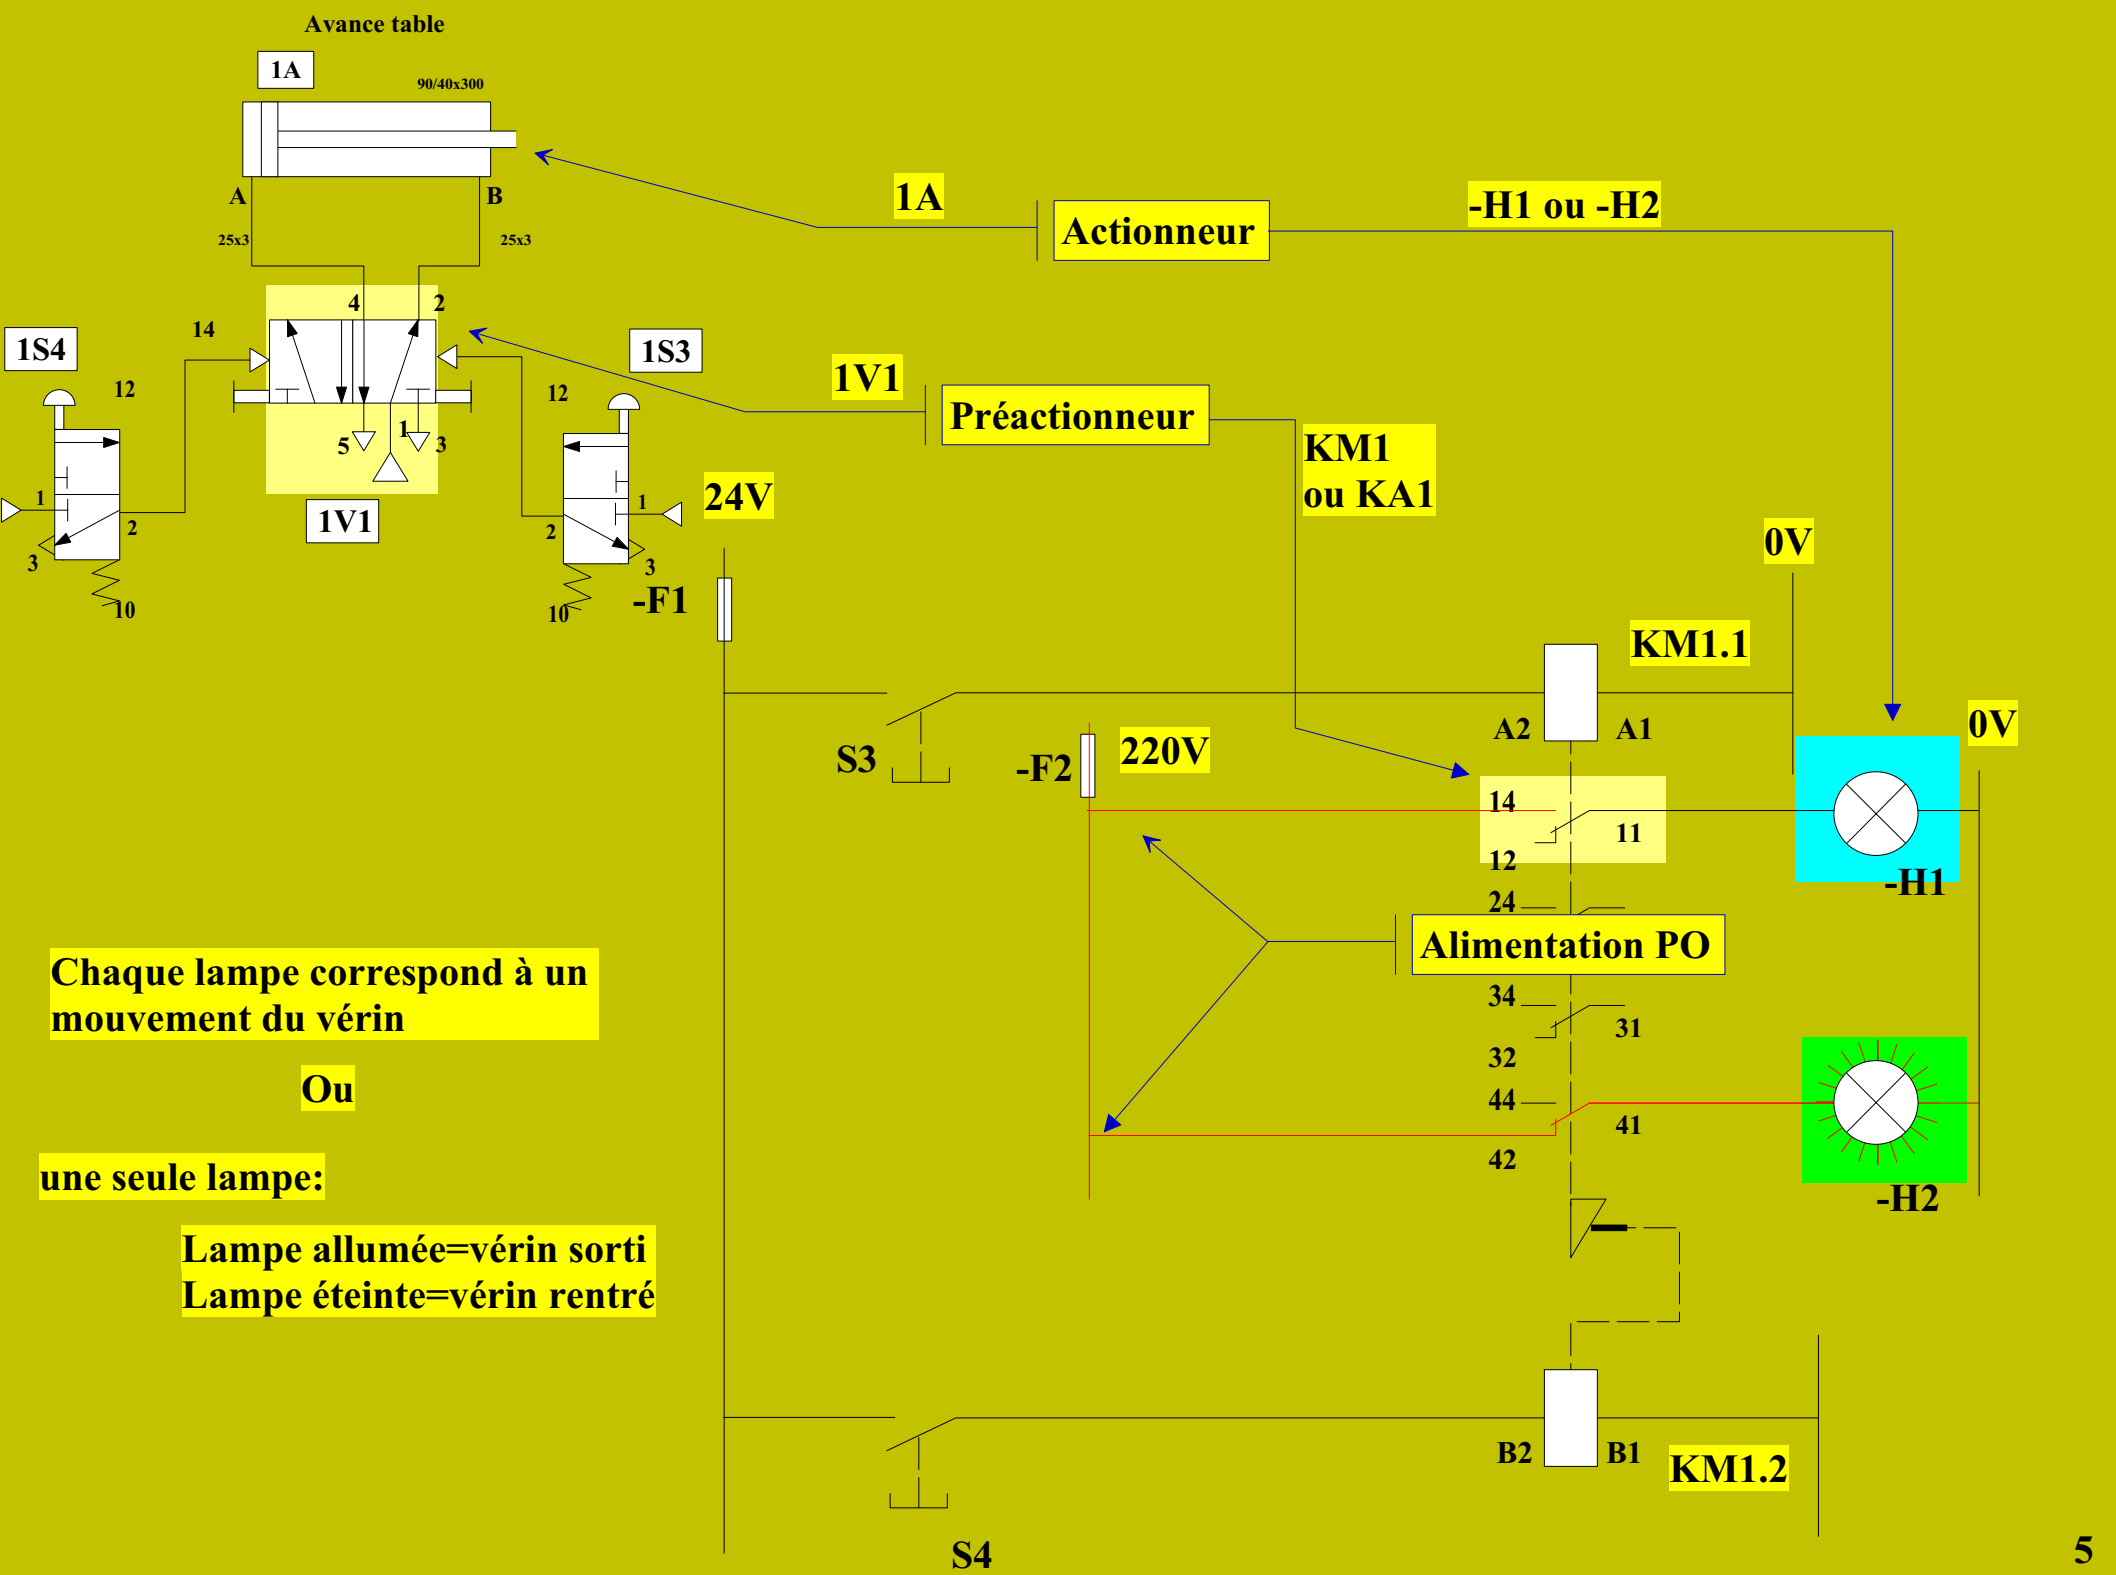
Avance table

1A

90/40x300

A

B

25x3

25x3

1A

Actionneur

-H1 ou -H2

1S4

14

4

2

1S3

12

12

5

1

3

1V1

Préactionneur

KM1
ou KA1

1

2

1V1

2

1

24V

3

10

3

10

-F1

0V

KM1.1

A2

A1

0V

S3

-F2

220V

14

11

12

-H1

24

Alimentation PO

Chaque lampe correspond à un mouvement du vérin

34

31

32

Ou

44

41

42

une seule lampe:

-H2

Lampe allumée=vérin sorti
Lampe éteinte=vérin rentré

B2

B1

KM1.2

S4

5